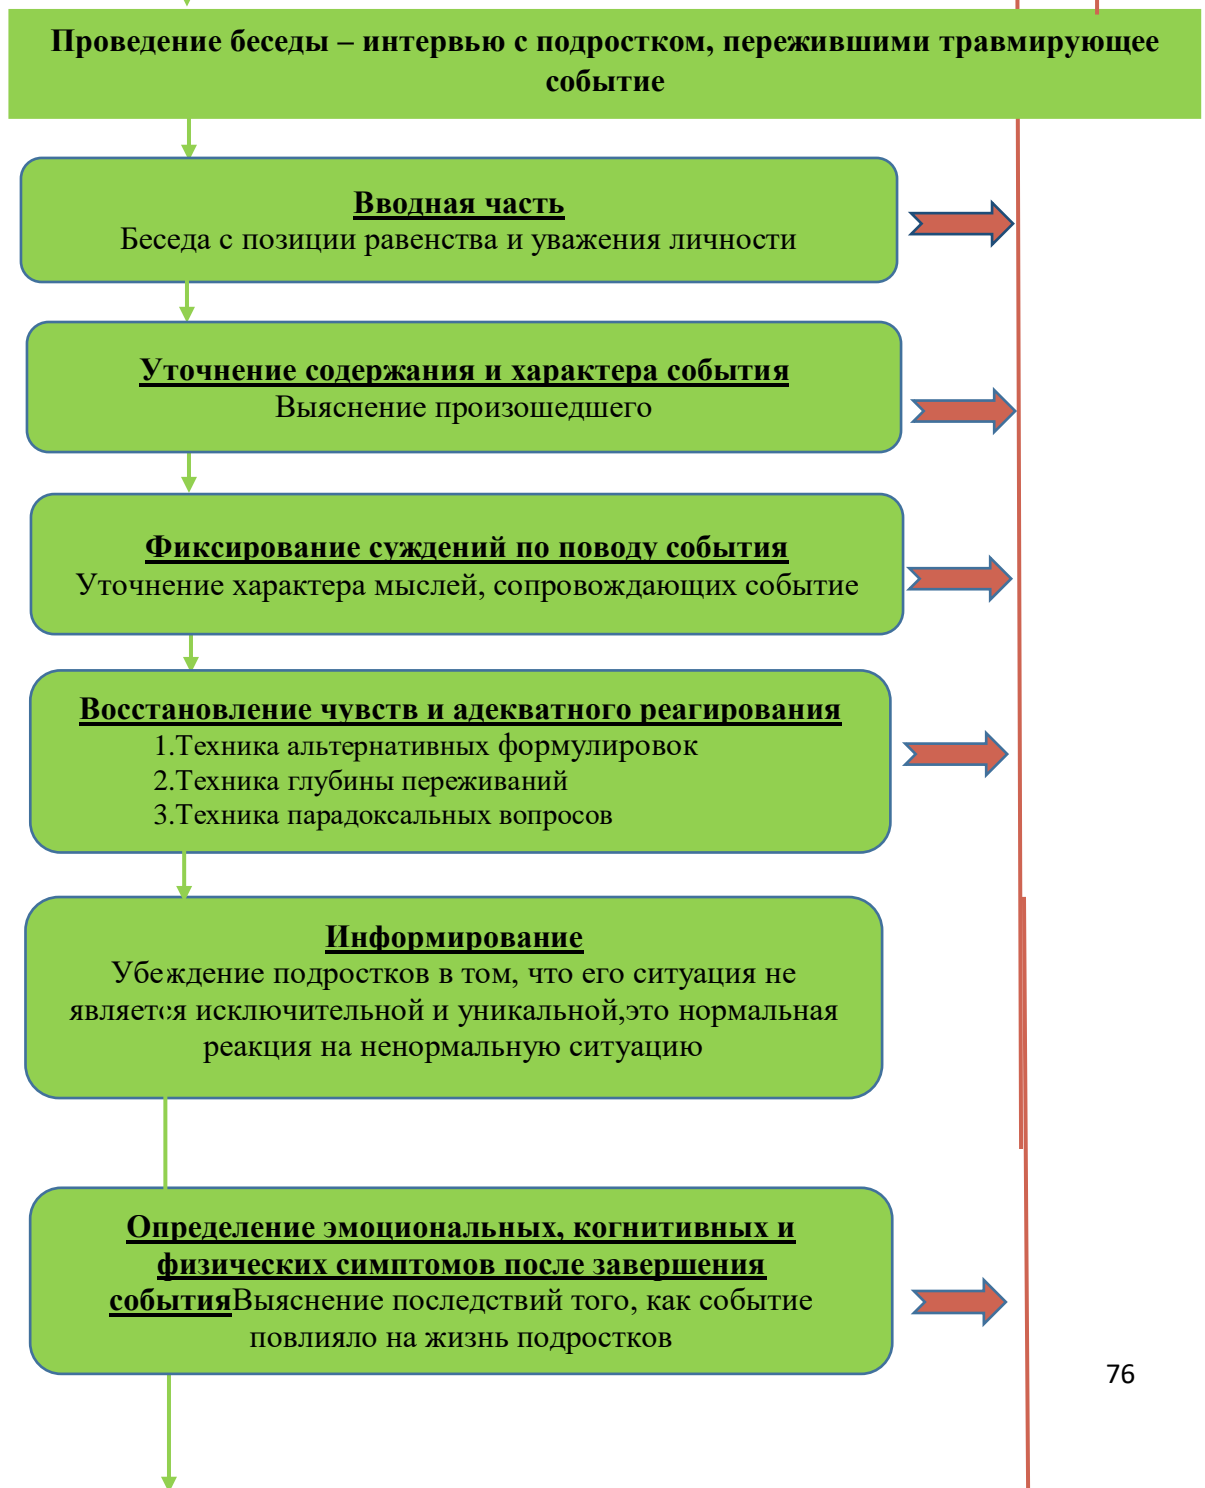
Проведение беседы – интервью с подростком, пережившими травмирующее событие

Вводная часть
Беседа с позиции равенства и уважения личности

Уточнение содержания и характера события
Выяснение произошедшего

Фиксирование суждений по поводу события
Уточнение характера мыслей, сопровождающих событие

Восстановление чувств и адекватного реагирования
1.Техника альтернативных формулировок
2.Техника глубины переживаний
3.Техника парадоксальных вопросов

Информирование
Убеждение подростков в том, что его ситуация не является исключительной и уникальной,это нормальная реакция на ненормальную ситуацию

Определение эмоциональных, когнитивных и физических симптомов после завершения событияВыяснение последствий того, как событие повлияло на жизнь подростков

76